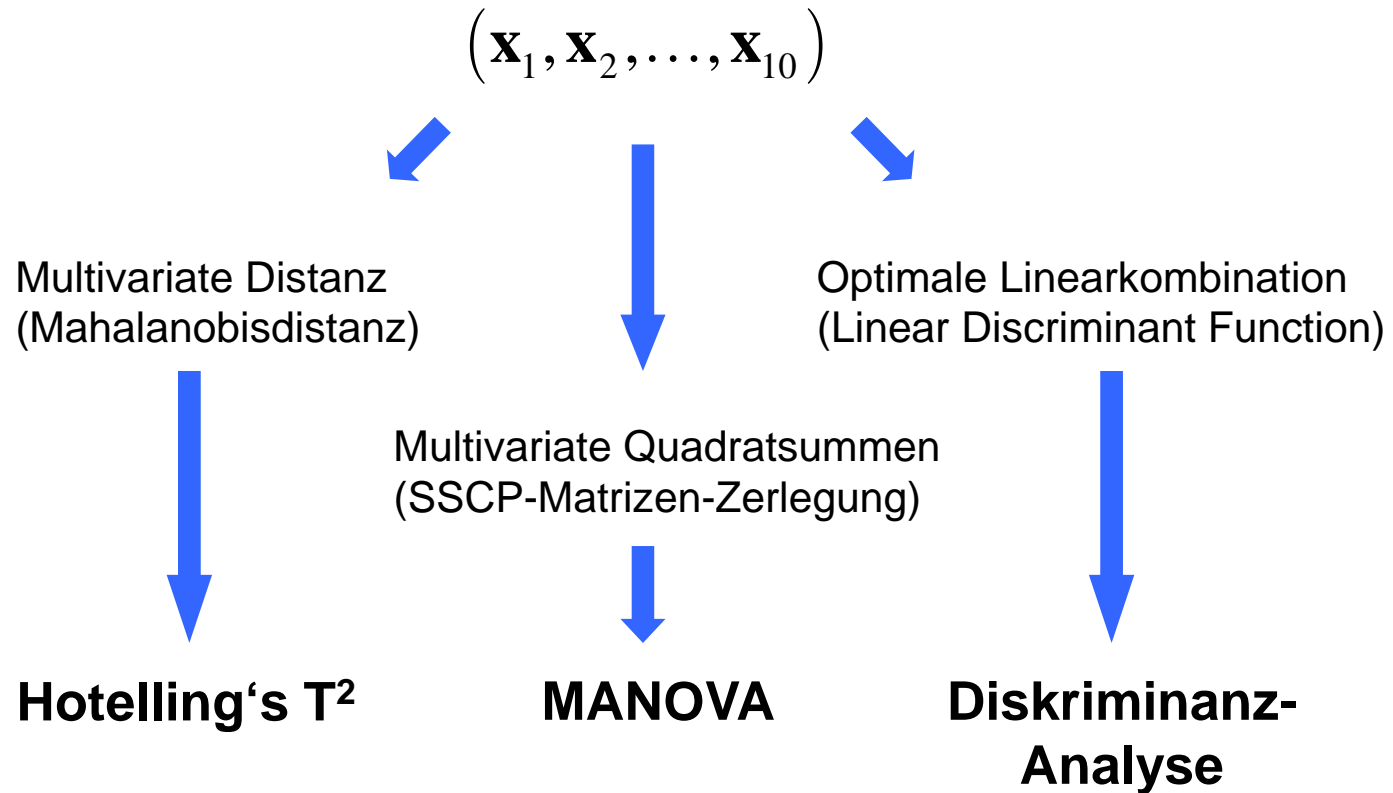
$\left(\mathbf{x}_1, \mathbf{x}_2, \ldots, \mathbf{x}_{10}\right)$

Multivariate Distanz
(Mahalanobisdistanz)

Multivariate Quadratsummen
(SSCP-Matrizen-Zerlegung)

Optimale Linearkombination
(Linear Discriminant Function)

Hotelling‘s T$^2$

MANOVA

Diskriminanz-Analyse